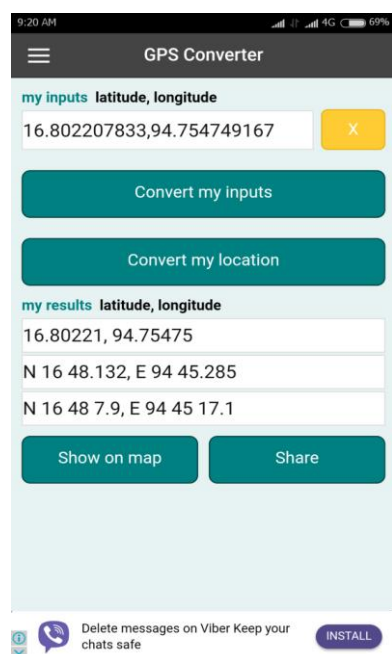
9:20 AM
4G 69%

GPS Converter

my inputs latitude, longitude
16.802207833,94.754749167
X

Convert my inputs

Convert my location

my results latitude, longitude
16.80221, 94.75475
N 16 48.132, E 94 45.285
N 16 48 7.9, E 94 45 17.1

Show on map
Share

Delete messages on Viber Keep your chats safe
INSTALL